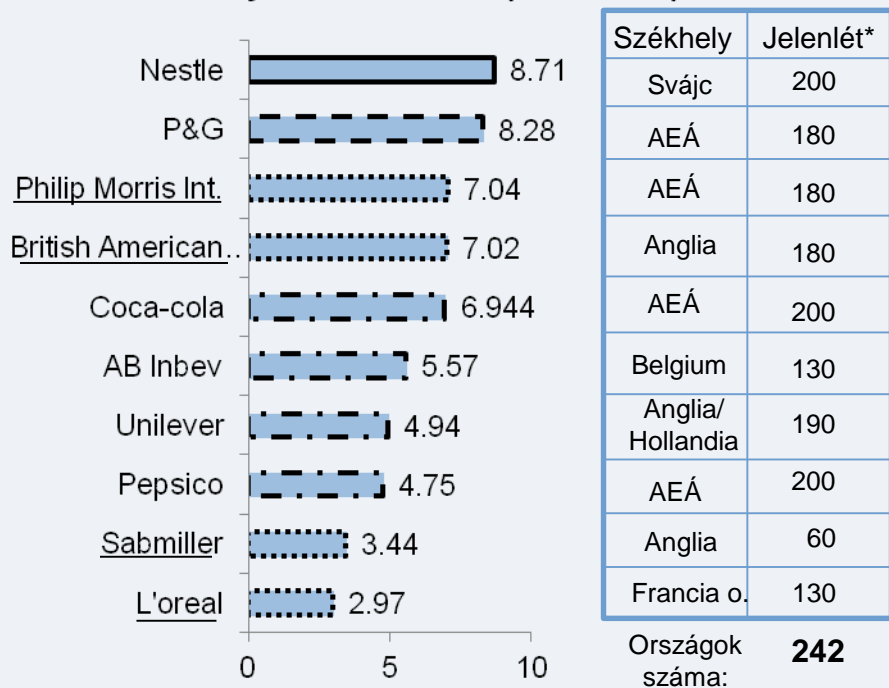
Nestle 8.71
P&G 8.28
Philip Morris Int. 7.04
British American… 7.02
Coca-cola 6.944
AB Inbev 5.57
Unilever 4.94
Pepsico 4.75
Sabmiller 3.44
L'oreal 2.97

0 5 10

| Székhely | Jelenlét* |
|---|---|
| Svájc | 200 |
| AEÁ | 180 |
| AEÁ | 180 |
| Anglia | 180 |
| AEÁ | 200 |
| Belgium | 130 |
| Anglia/ Hollandia | 190 |
| AEÁ | 200 |
| Anglia | 60 |
| Francia o. | 130 |

Országok száma: 242